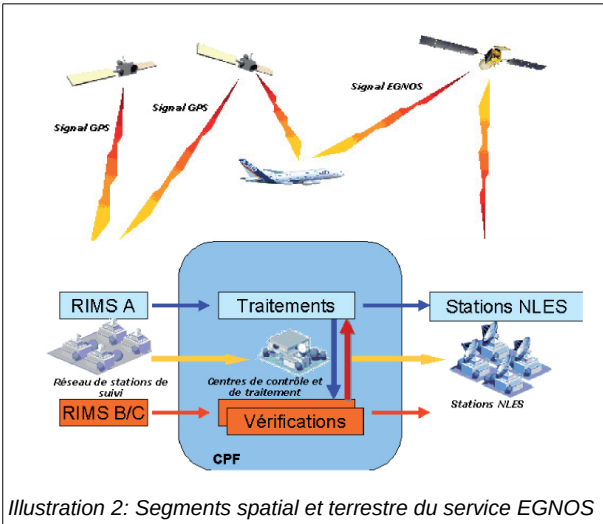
Signal GPS

Signal GPS

Signal EGNOS

RIMS A

Traitements

Stations NLES

Réseau de stations de suivi

Centres de contrôle et de traitement

Stations NLES

RIMS B/C

Vérifications

CPF

Illustration 2: Segments spatial et terrestre du service EGNOS